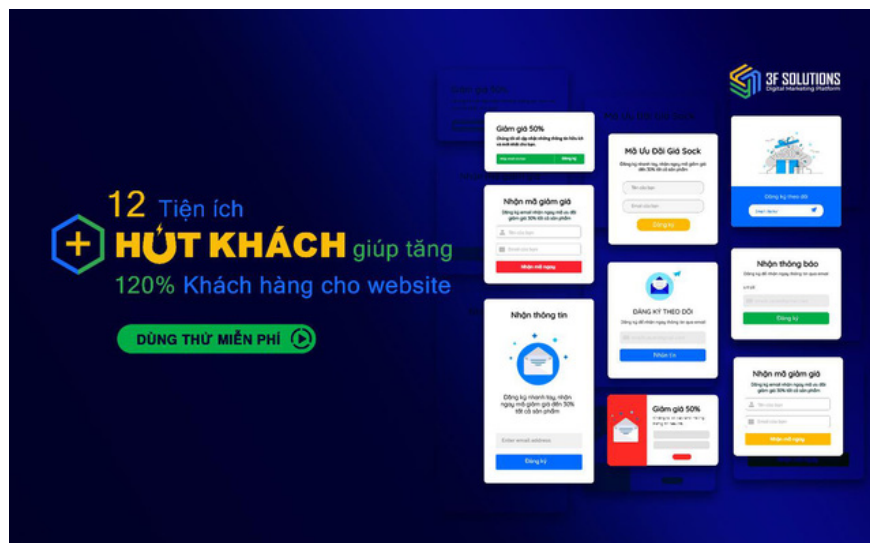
3F SOLUTIONS
Digital Marketing Platform

12 Tiện ích
HÚT KHÁCH giúp tăng
120% Khách hàng cho website

DÙNG THỬ MIỄN PHÍ

Giảm giá 50%
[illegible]
Đăng ký

Nhận mã giảm giá
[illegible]
Tên của bạn
Email của bạn
Nhận mã ngay

Nhận thông tin
Đăng ký nhanh tay, nhận ngay mã giảm giá đến 50% tất cả sản phẩm
Enter email address
Đăng ký

Mã Ưu Đãi Giá Sock
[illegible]
Tên của bạn
Email của bạn
Đăng ký

ĐĂNG KÝ THEO DÕI
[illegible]
Nhận tin

Giảm giá 50%
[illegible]

Đăng ký theo dõi

Nhận thông báo
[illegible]
Đăng ký

Nhận mã giảm giá
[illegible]
Tên của bạn
Email của bạn
Nhận mã ngay